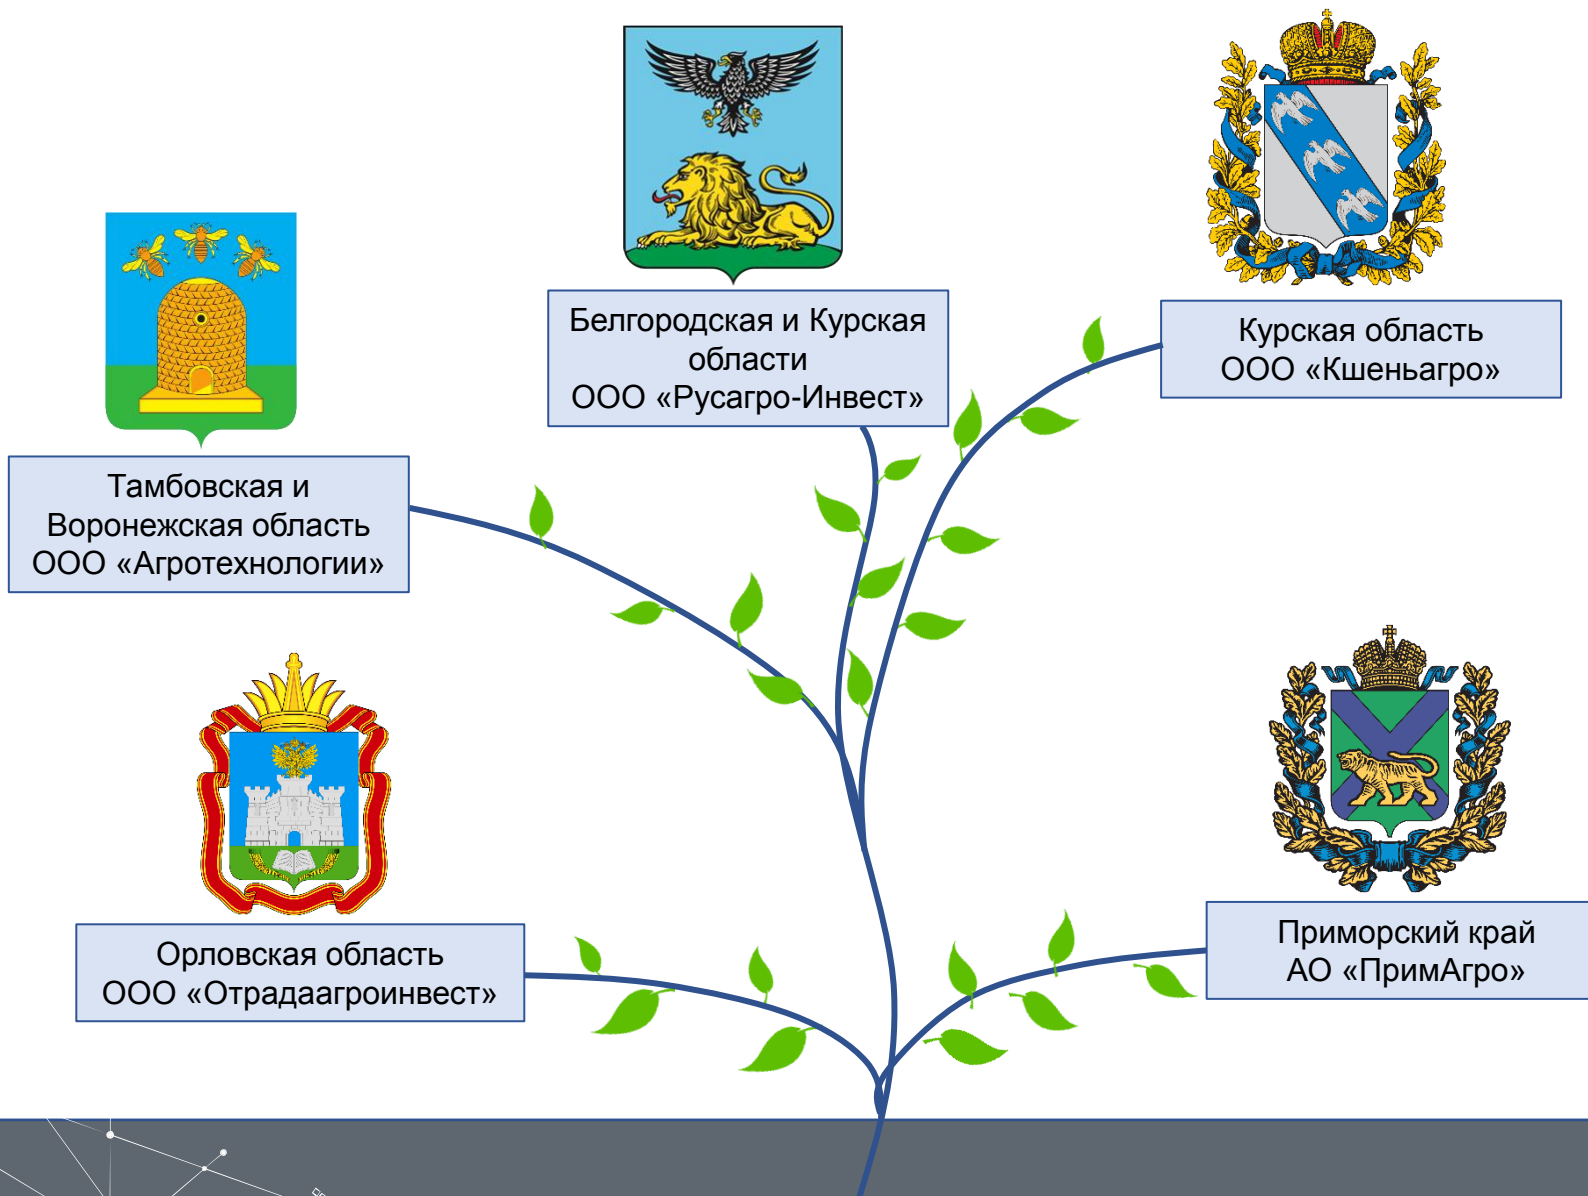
Белгородская и Курская области
ООО «Русагро-Инвест»

Курская область
ООО «Кшеньагро»

Тамбовская и Воронежская область
ООО «Агротехнологии»

Орловская область
ООО «Отрадаагроинвест»

Приморский край
АО «ПримАгро»